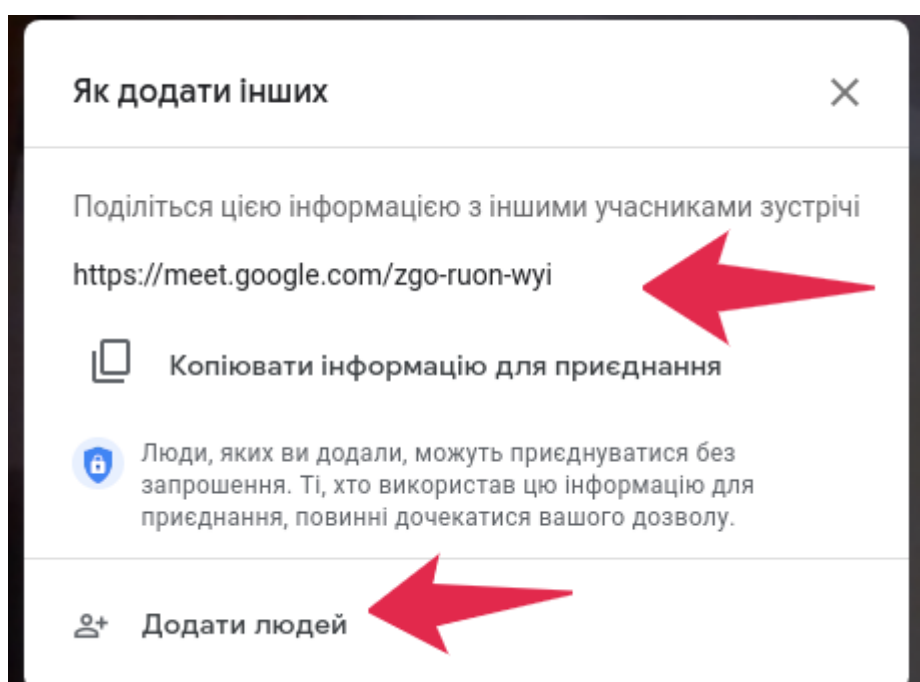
Як додати інших

Поділіться цією інформацією з іншими учасниками зустрічі

https://meet.google.com/zgo-ruon-wyi

Копіювати інформацію для приєднання

Люди, яких ви додали, можуть приєднуватися без запрошення. Ті, хто використав цю інформацію для приєднання, повинні дочекатися вашого дозволу.

Додати людей